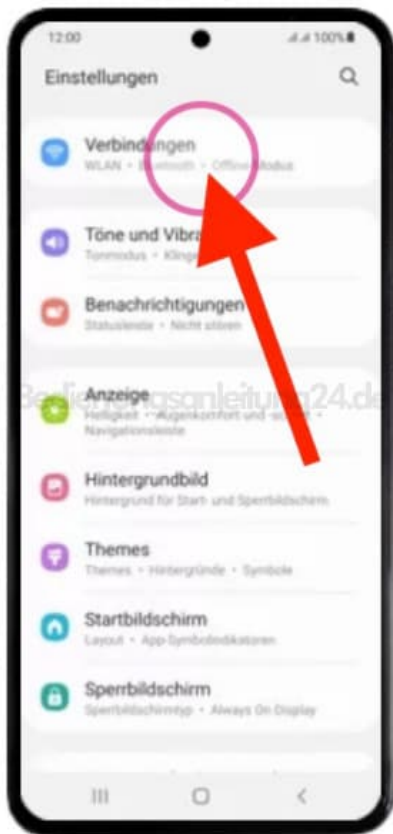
12:00

100%

Einstellungen

Verbindungen
WLAN • Bluetooth • Offline-Modus

Töne und Vibra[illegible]
Tonmodus • Klinge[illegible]

Benachrichtigungen
Statusleiste • Nicht stören

Bedienungsanleitung24.de

Anzeige
Helligkeit • Augenkomfort und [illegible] • Navigationsleiste

Hintergrundbild
Hintergrund für Start- und Sperrbildschirm

Themes
Themes • Hintergründe • Symbole

Startbildschirm
Layout • App-Symbolindikatoren

Sperrbildschirm
Sperrbildschirmtyp • Always On Display